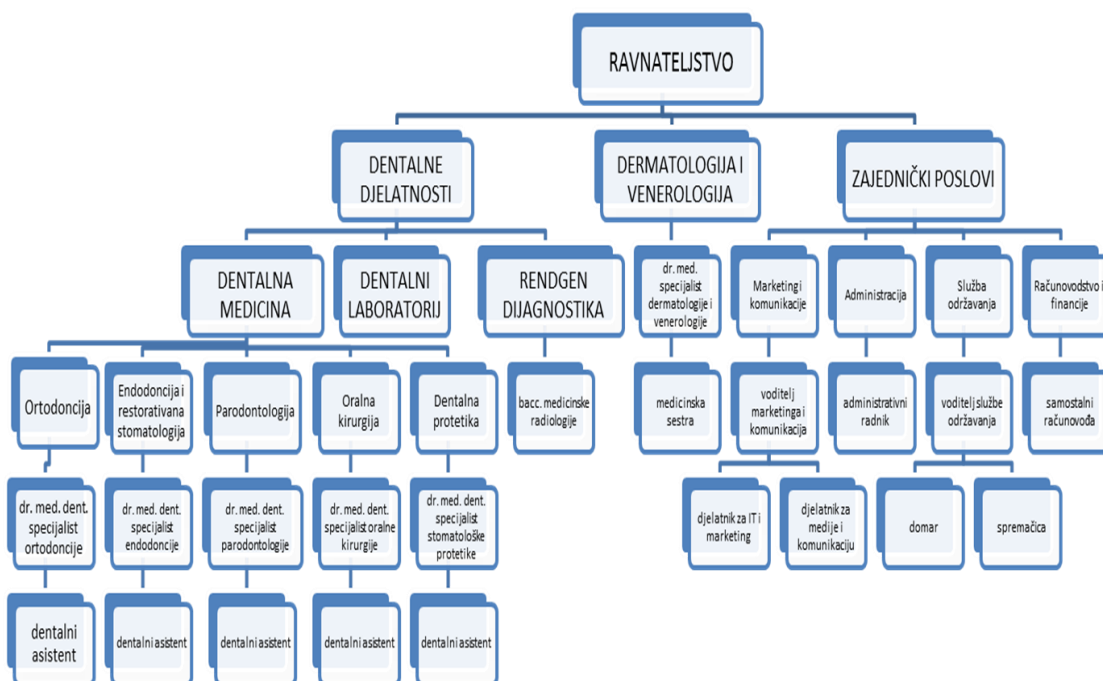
RAVNATELJSTVO

DENTALNE DJELATNOSTI

DERMATOLOGIJA I VENEROLOGIJA

ZAJEDNIČKI POSLOVI

DENTALNA MEDICINA

DENTALNI LABORATORIJ

RENDGEN DIJAGNOSTIKA

dr. med. specijalist dermatologije i venerologije

Marketing i komunikacije

Administracija

Služba održavanja

Računovodstvo i financije

Ortodoncija

Endodoncija i restorativana stomatologija

Parodontologija

Oralna kirurgija

Dentalna protetika

bacc. medicinske radiologije

medicinska sestra

voditelj marketinga i komunikacija

administrativni radnik

voditelj službe održavanja

samostalni računovođa

dr. med. dent. specijalist ortodoncije

dr. med. dent. specijalist endodoncije

dr. med. dent. specijalist parodontologije

dr. med. dent. specijalist oralne kirurgije

dr. med. dent. specijalist stomatološke protetike

djelatnik za IT i marketing

djelatnik za medije i komunikaciju

domar

spremačica

dentalni asistent

dentalni asistent

dentalni asistent

dentalni asistent

dentalni asistent